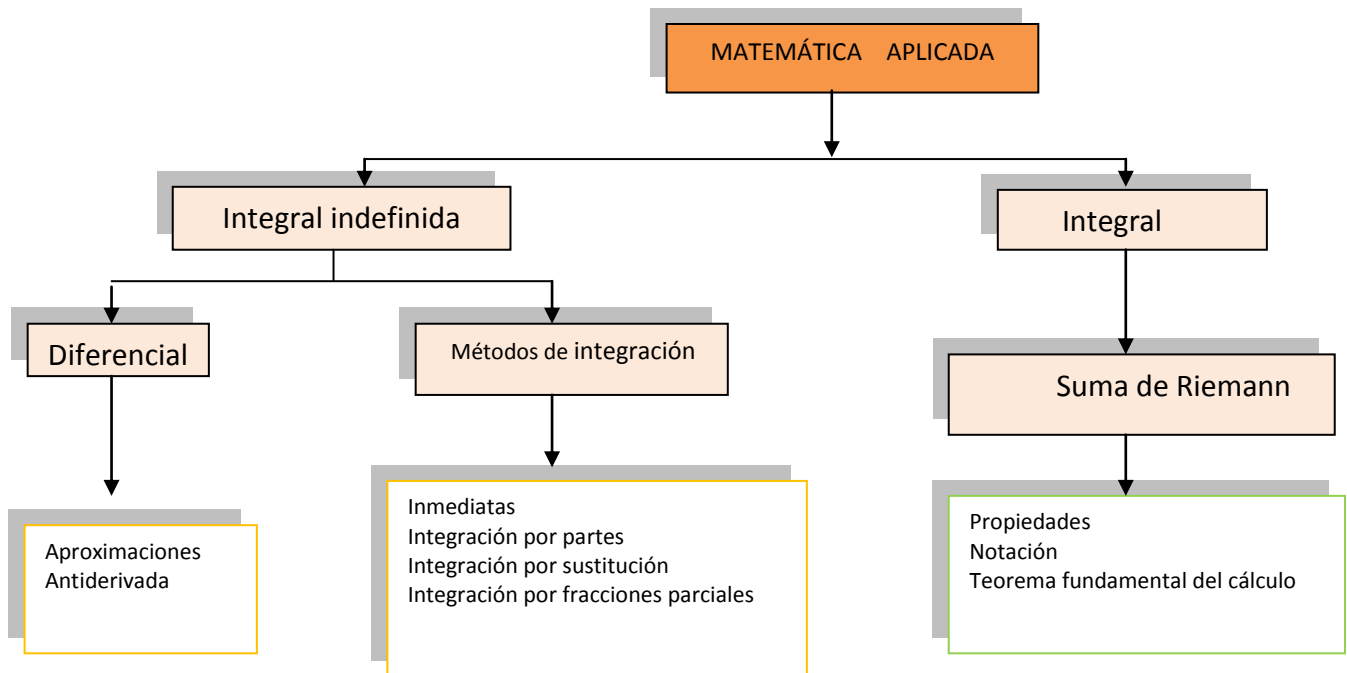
MATEMÁTICA APLICADA

Integral indefinida

Integral

Diferencial

Métodos de integración

Suma de Riemann

Aproximaciones
Antiderivada

Inmediatas
Integración por partes
Integración por sustitución
Integración por fracciones parciales

Propiedades
Notación
Teorema fundamental del cálculo